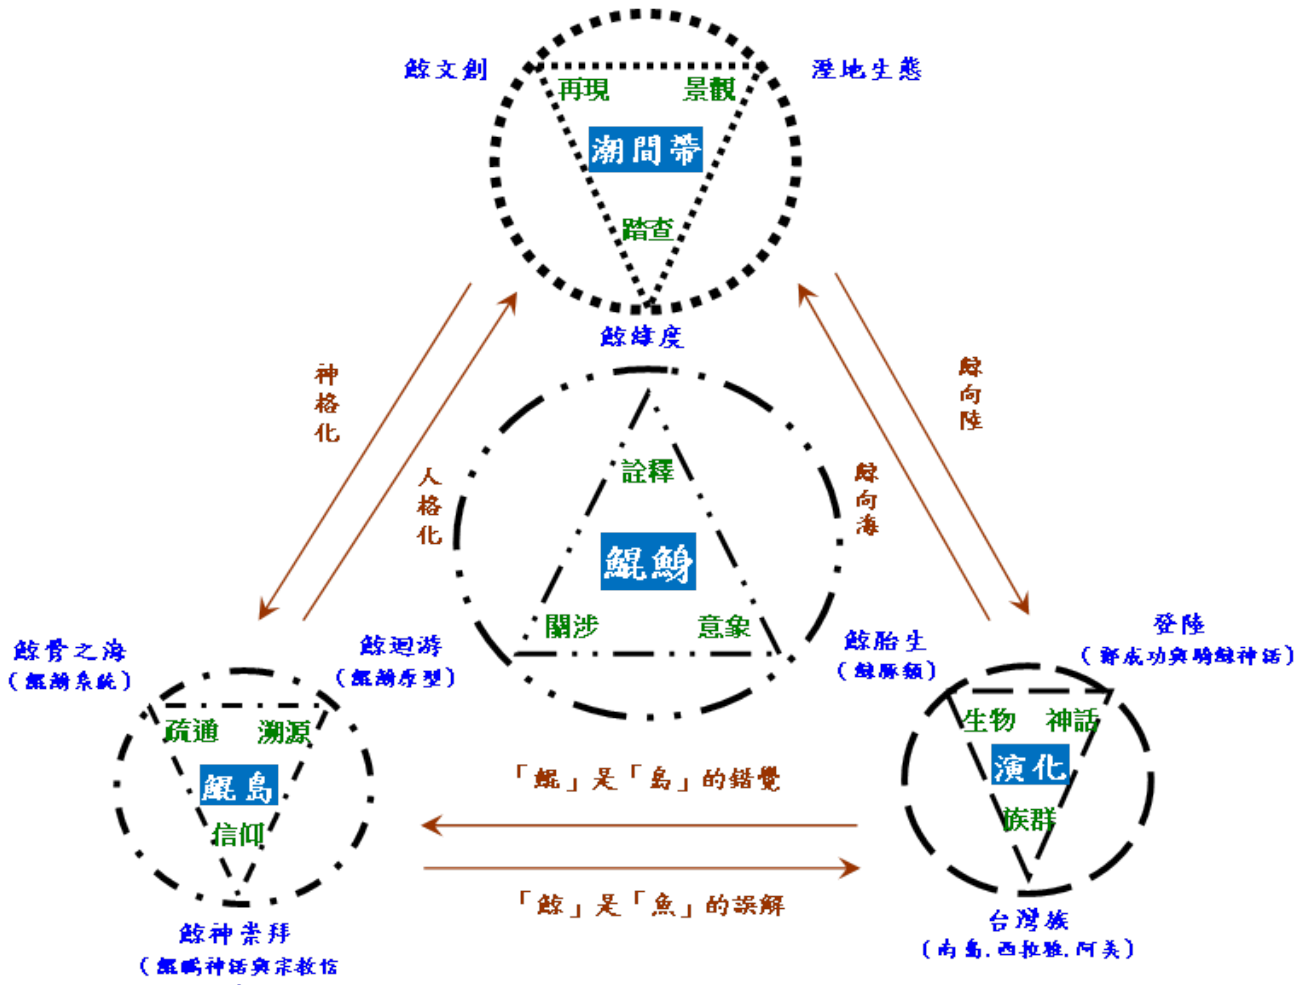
鯨文創

溼地生態

再現

景觀

潮間帶

踏查

鯨緯度

神格化

人格化

鯨向陸

鯨向海

詮釋

鯤鯨

關涉

意象

鯨骨之海
(鯤鯨系統)

鯨迴游
(鯤鯨原型)

鯨胎生
(鯨豚類)

登陸
(鄭成功與騎鯨神話)

疏通

溯源

鯤島

信仰

生物

神話

演化

族群

「鯤」是「島」的錯覺

「鯨」是「魚」的誤解

鯨神崇拜
(鯤鵬神話與宗教信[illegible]

台灣族
(南島.西拉雅.阿美)